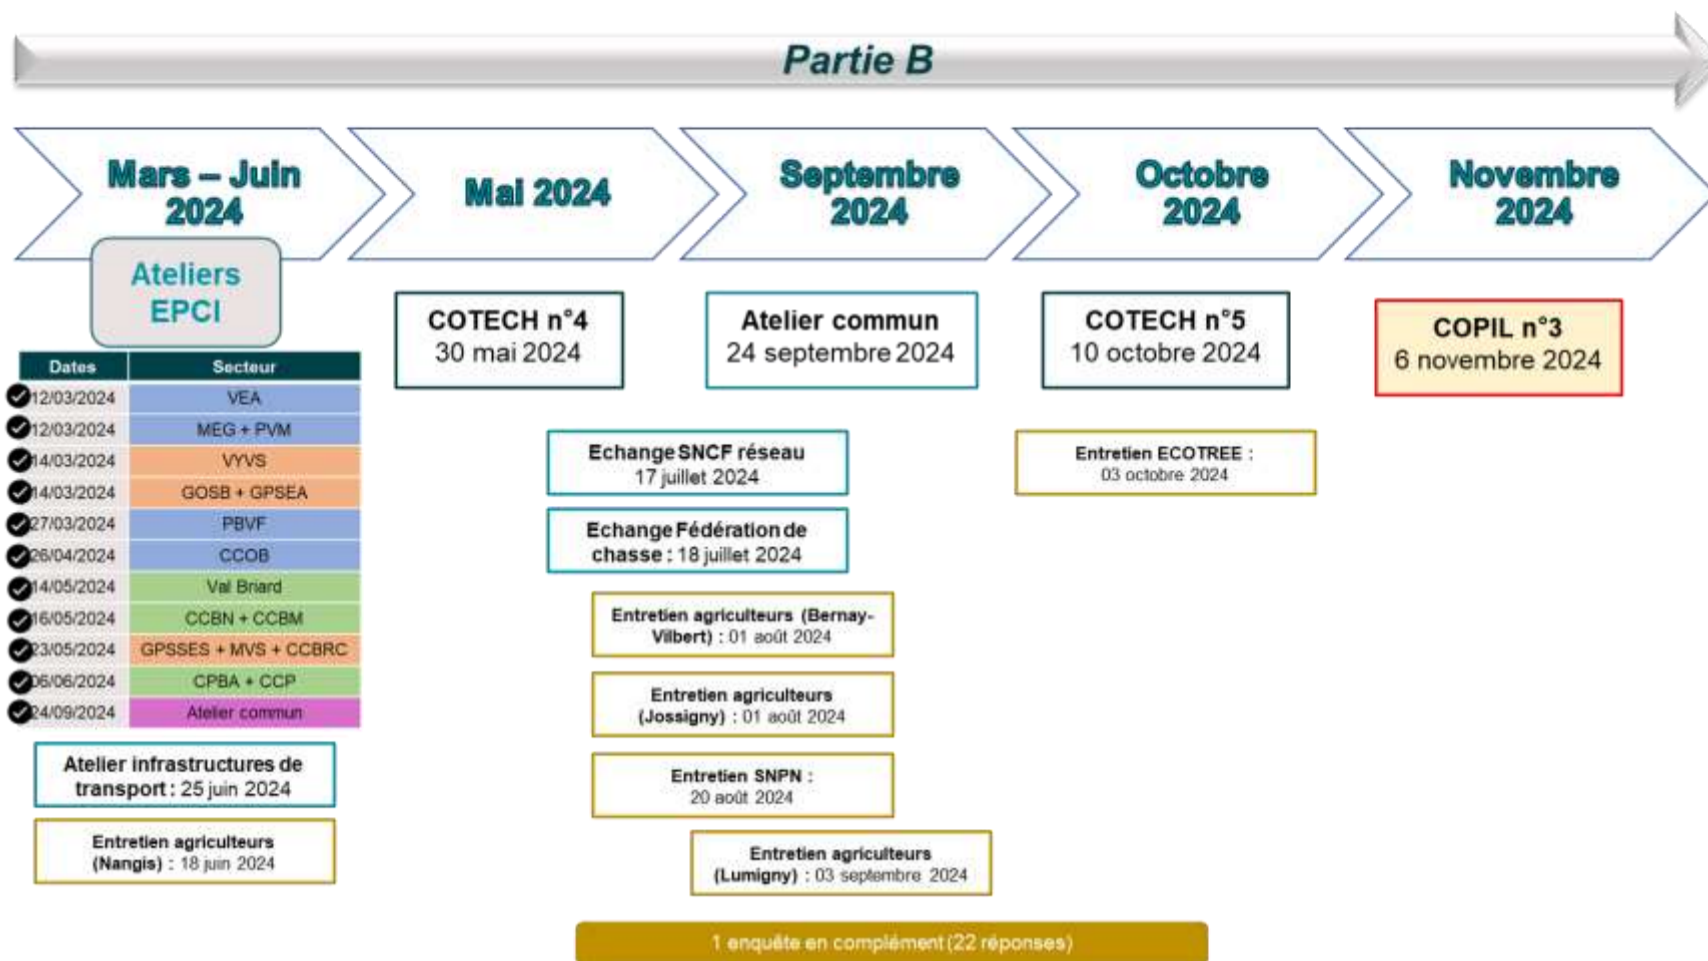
Partie B

Mars – Juin 2024

Mai 2024

Septembre 2024

Octobre 2024

Novembre 2024

Ateliers EPCI

| Dates | Secteur |
|---|---|
| 12/03/2024 | VEA |
| 12/03/2024 | MEG + PVM |
| 14/03/2024 | VYVS |
| 14/03/2024 | GOSB + GPSEA |
| 27/03/2024 | PBVF |
| 26/04/2024 | CCOB |
| 14/05/2024 | Val Briard |
| 16/05/2024 | CCBN + CCBM |
| 23/05/2024 | GPSSES + MVS + CCBRC |
| 06/06/2024 | CPBA + CCP |
| 24/09/2024 | Atelier commun |

Atelier infrastructures de transport : 25 juin 2024

Entretien agriculteurs (Nangis) : 18 juin 2024

COTECH n°4
30 mai 2024

Atelier commun
24 septembre 2024

COTECH n°5
10 octobre 2024

COPIL n°3
6 novembre 2024

Echange SNCF réseau
17 juillet 2024

Echange Fédération de chasse : 18 juillet 2024

Entretien agriculteurs (Bernay-Vilbert) : 01 août 2024

Entretien agriculteurs (Jossigny) : 01 août 2024

Entretien SNPN :
20 août 2024

Entretien agriculteurs (Lumigny) : 03 septembre 2024

Entretien ECOTREE :
03 octobre 2024

1 enquête en complément (22 réponses)